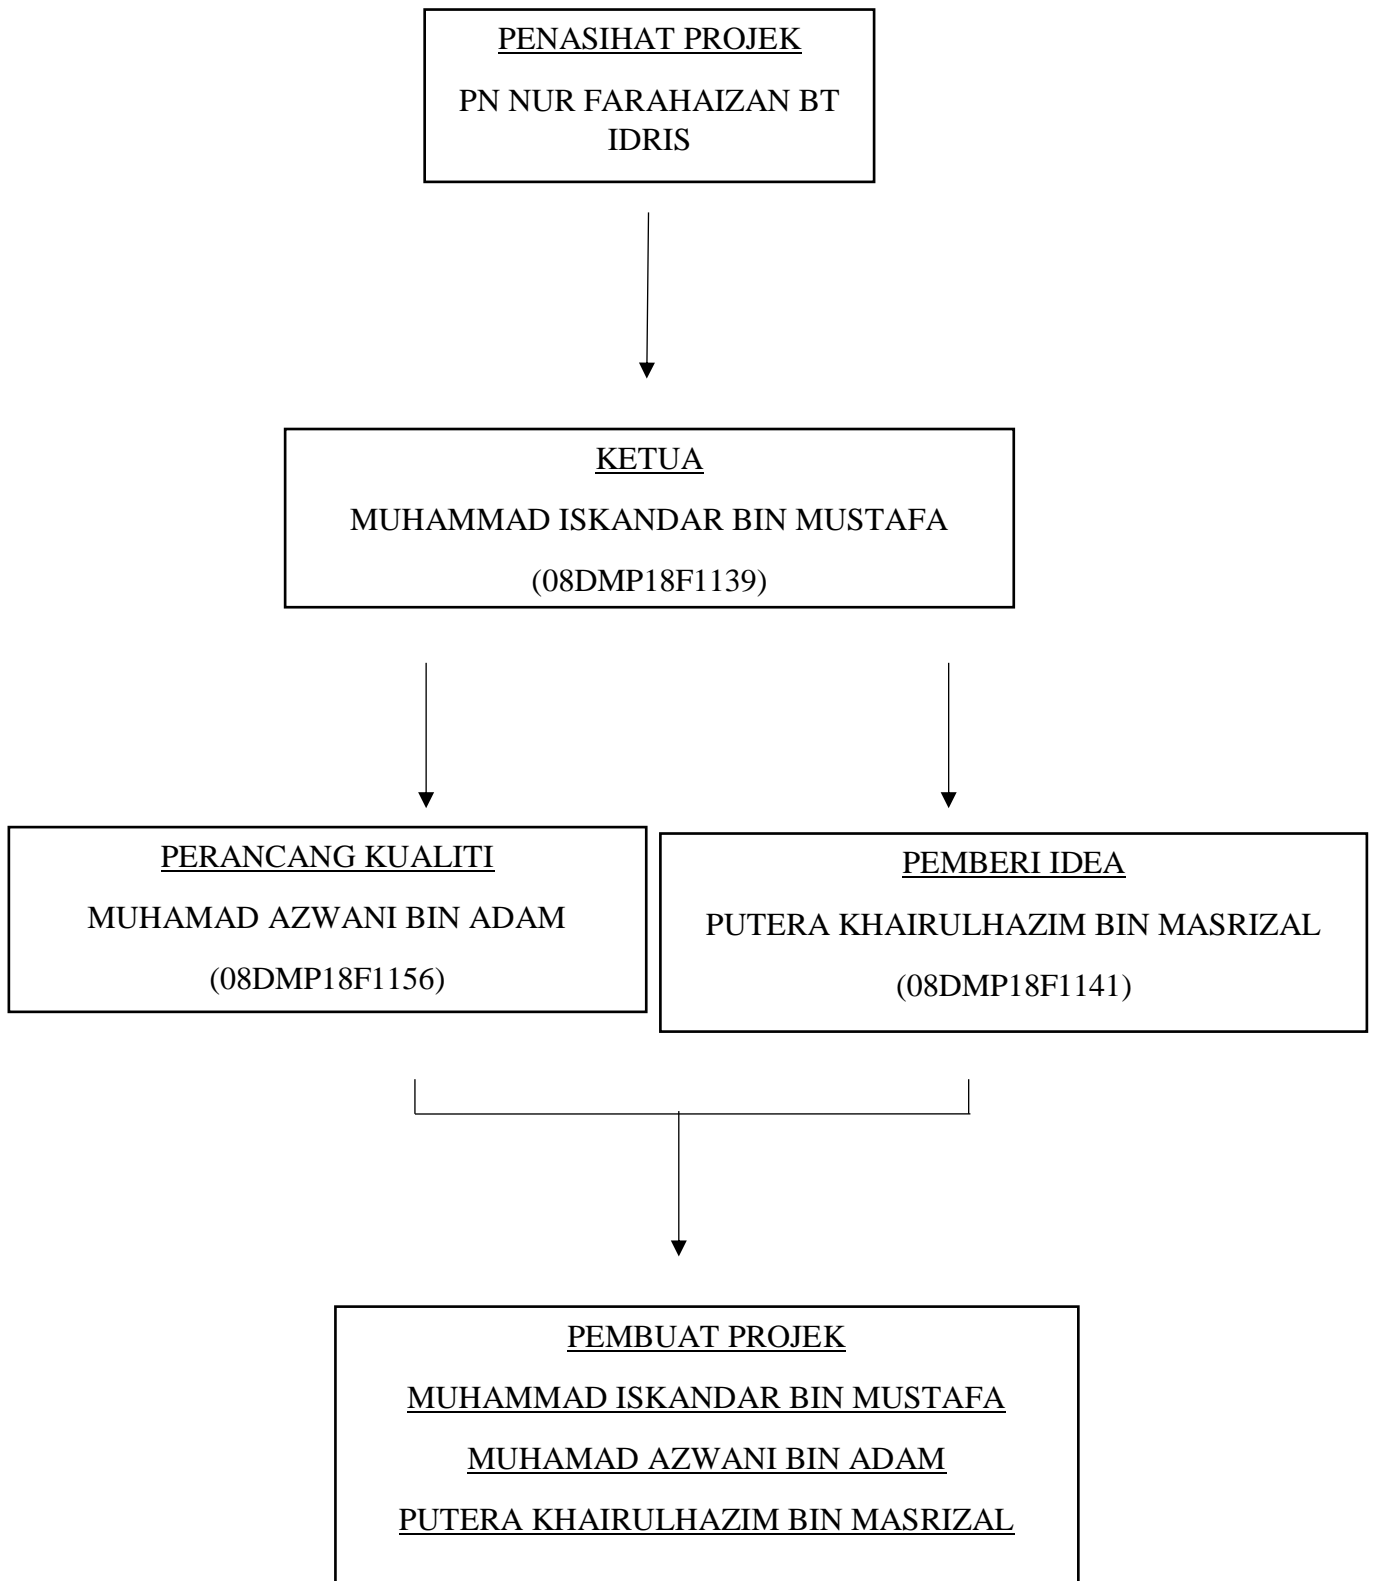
PENASIHAT PROJEK

PN NUR FARAHAIZAN BT IDRIS

KETUA

MUHAMMAD ISKANDAR BIN MUSTAFA

(08DMP18F1139)

PERANCANG KUALITI

MUHAMAD AZWANI BIN ADAM

(08DMP18F1156)

PEMBERI IDEA

PUTERA KHAIRULHAZIM BIN MASRIZAL

(08DMP18F1141)

PEMBUAT PROJEK

MUHAMMAD ISKANDAR BIN MUSTAFA

MUHAMAD AZWANI BIN ADAM

PUTERA KHAIRULHAZIM BIN MASRIZAL